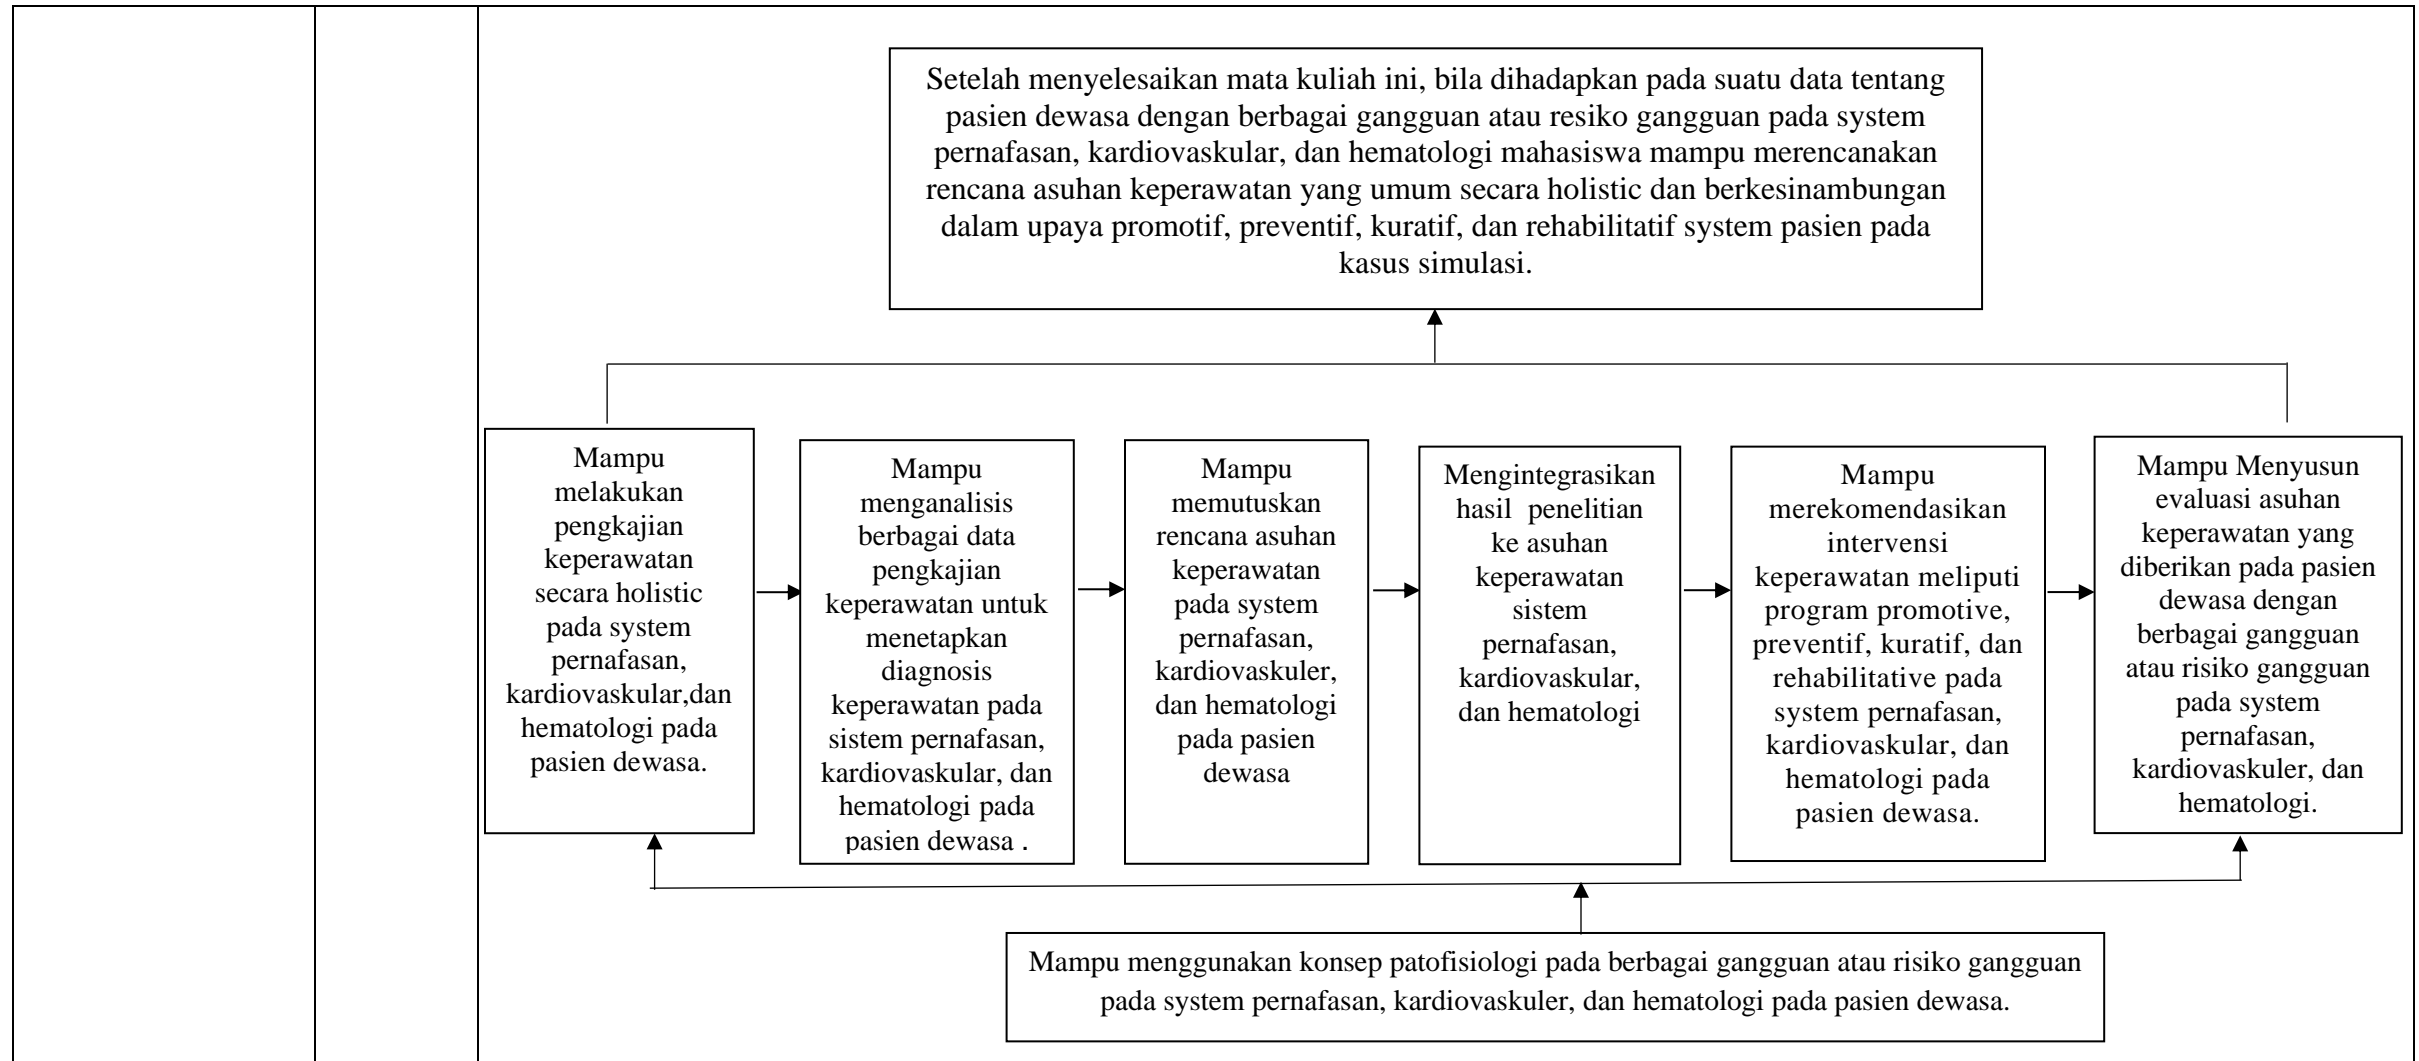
Setelah menyelesaikan mata kuliah ini, bila dihadapkan pada suatu data tentang pasien dewasa dengan berbagai gangguan atau resiko gangguan pada system pernafasan, kardiovaskular, dan hematologi mahasiswa mampu merencanakan rencana asuhan keperawatan yang umum secara holistic dan berkesinambungan dalam upaya promotif, preventif, kuratif, dan rehabilitatif system pasien pada kasus simulasi.

Mampu melakukan pengkajian keperawatan secara holistic pada system pernafasan, kardiovaskular,dan hematologi pada pasien dewasa.

Mampu menganalisis berbagai data pengkajian keperawatan untuk menetapkan diagnosis keperawatan pada sistem pernafasan, kardiovaskular, dan hematologi pada pasien dewasa .

Mampu memutuskan rencana asuhan keperawatan pada system pernafasan, kardiovaskuler, dan hematologi pada pasien dewasa

Mengintegrasikan hasil penelitian ke asuhan keperawatan sistem pernafasan, kardiovaskular, dan hematologi

Mampu merekomendasikan intervensi keperawatan meliputi program promotive, preventif, kuratif, dan rehabilitative pada system pernafasan, kardiovaskular, dan hematologi pada pasien dewasa.

Mampu Menyusun evaluasi asuhan keperawatan yang diberikan pada pasien dewasa dengan berbagai gangguan atau risiko gangguan pada system pernafasan, kardiovaskuler, dan hematologi.

Mampu menggunakan konsep patofisiologi pada berbagai gangguan atau risiko gangguan pada system pernafasan, kardiovaskuler, dan hematologi pada pasien dewasa.